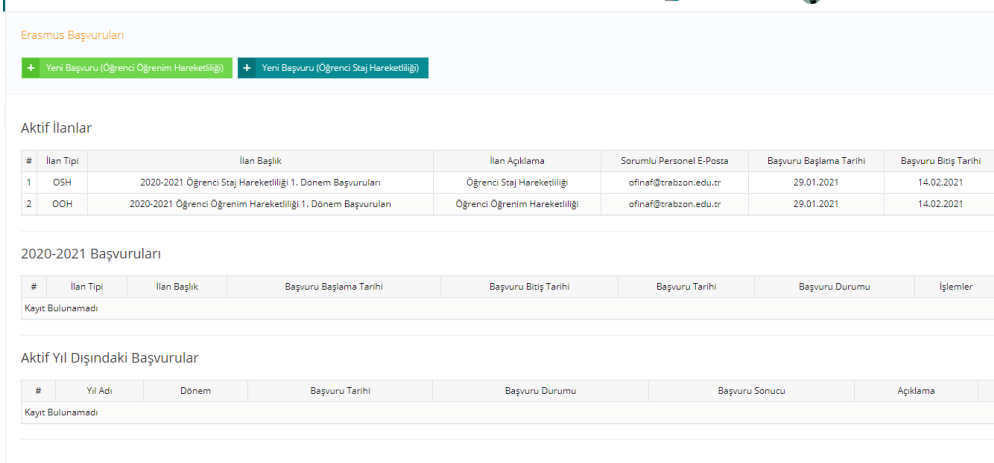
Erasmus Başvuruları

+ Yeni Başvuru (Öğrenci Öğrenim Hareketliliği)   + Yeni Başvuru (Öğrenci Staj Hareketliliği)

Aktif İlanlar

| # | İlan Tipi | İlan Başlık | İlan Açıklama | Sorumlu Personel E-Posta | Başvuru Başlama Tarihi | Başvuru Bitiş Tarihi |
|---|---|---|---|---|---|---|
| 1 | OSH | 2020-2021 Öğrenci Staj Hareketliliği 1. Dönem Başvuruları | Öğrenci Staj Hareketliliği | ofinaf@trabzon.edu.tr | 29.01.2021 | 14.02.2021 |
| 2 | OOH | 2020-2021 Öğrenci Öğrenim Hareketliliği 1. Dönem Başvuruları | Öğrenci Öğrenim Hareketliliği | ofinaf@trabzon.edu.tr | 29.01.2021 | 14.02.2021 |

2020-2021 Başvuruları

| # | İlan Tipi | İlan Başlık | Başvuru Başlama Tarihi | Başvuru Bitiş Tarihi | Başvuru Tarihi | Başvuru Durumu | İşlemler |
|---|---|---|---|---|---|---|---|
| Kayıt Bulunamadı | | | | | | | |

Aktif Yıl Dışındaki Başvurular

| # | Yıl Adı | Dönem | Başvuru Tarihi | Başvuru Durumu | Başvuru Sonucu | Açıklama |
|---|---|---|---|---|---|---|
| Kayıt Bulunamadı | | | | | | |